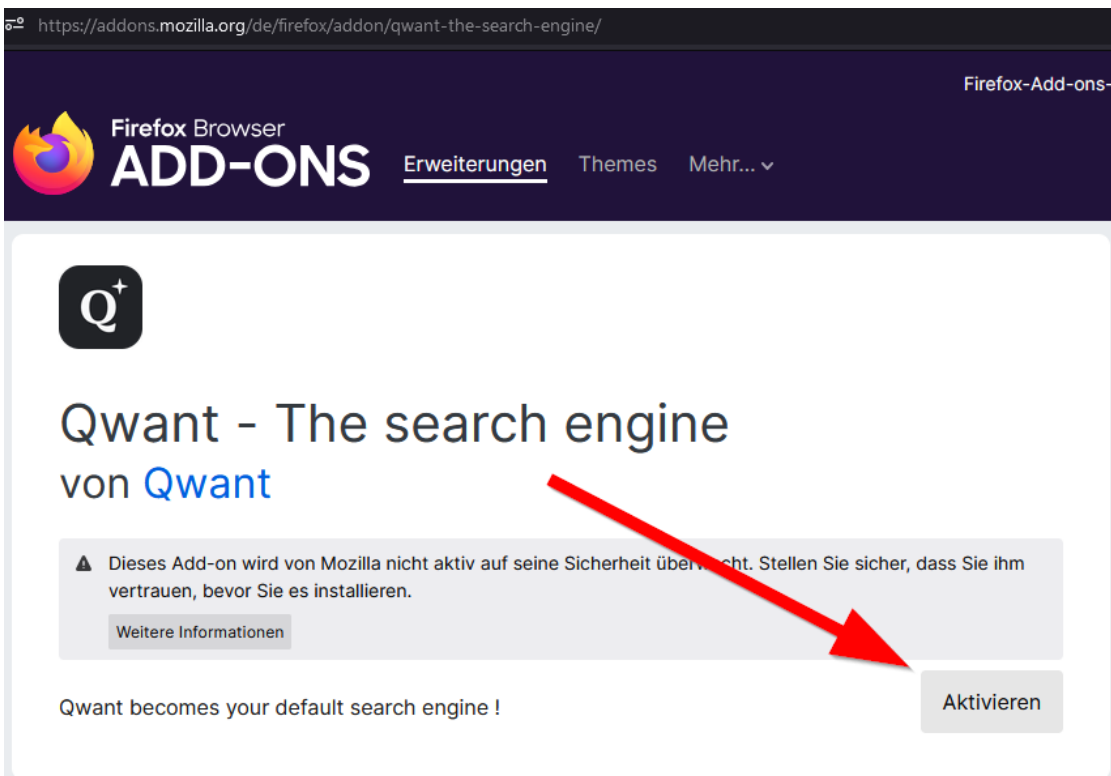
https://addons.mozilla.org/de/firefox/addon/qwant-the-search-engine/

Firefox-Add-ons-

Firefox Browser
ADD-ONS

Erweiterungen Themes Mehr...

Q

Qwant - The search engine
von Qwant

Dieses Add-on wird von Mozilla nicht aktiv auf seine Sicherheit über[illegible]. Stellen Sie sicher, dass Sie ihm vertrauen, bevor Sie es installieren.

Weitere Informationen

Qwant becomes your default search engine !

Aktivieren